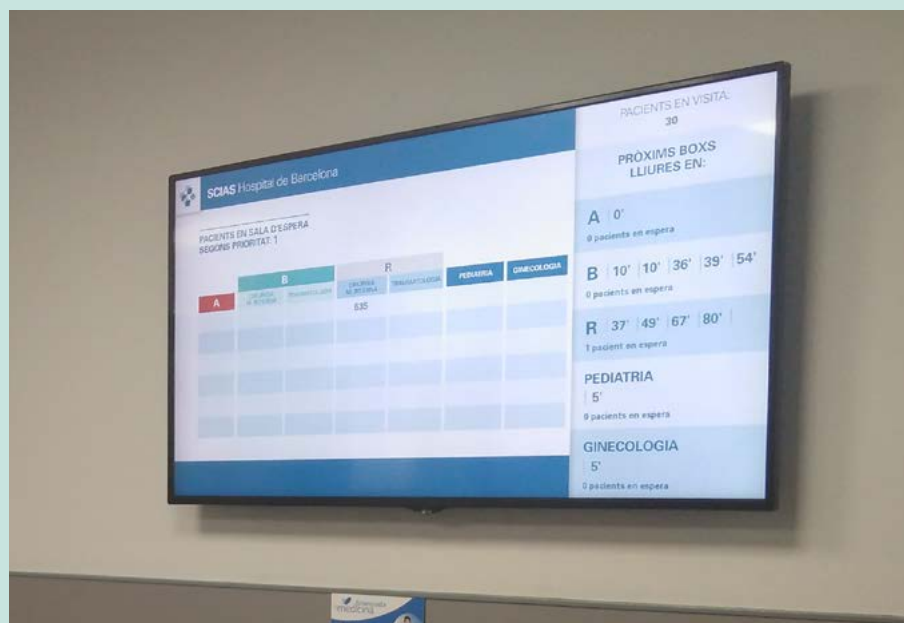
SCIAS Hospital de Barcelona

PACIENTS EN SALA D'ESPERA
SEGONS PRIORITAT: 1

| A | B | | R | | PEDIATRIA | GINECOLOGIA |
|---|---|---|---|---|---|---|
| | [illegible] | TRAUMATOLOGIA | URGÈNCIA GENERAL | TRAUMATOLOGIA | | |
| | | | 535 | | | |

PACIENTS EN VISITA:
30

PRÒXIMS BOXS LLIURES EN:

A 0'
0 pacients en espera

B 10' 10' 36' 39' 54'
0 pacients en espera

R 37' 49' 67' 80'
1 pacient en espera

PEDIATRIA
5'
0 pacients en espera

GINECOLOGIA
5'
0 pacients en espera

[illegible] medicina